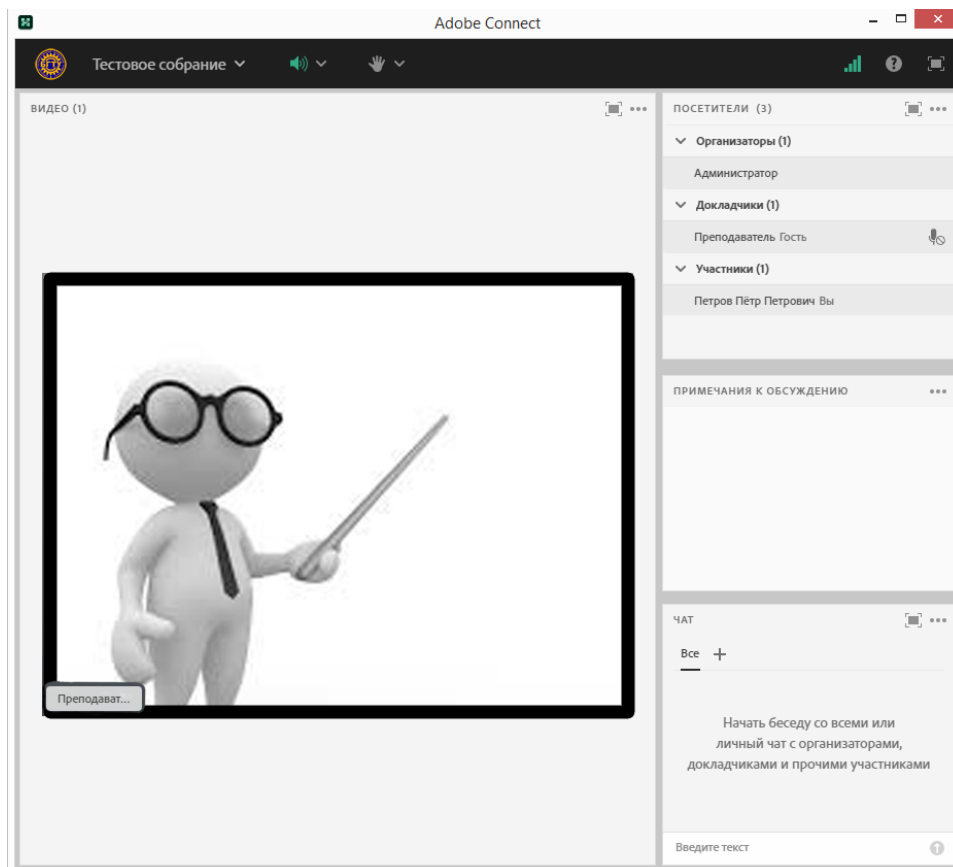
Adobe Connect

Тестовое собрание

ВИДЕО (1)

Преподават...

ПОСЕТИТЕЛИ (3)

Организаторы (1)

Администратор

Докладчики (1)

Преподаватель Гость

Участники (1)

Петров Пётр Петрович Вы

ПРИМЕЧАНИЯ К ОБСУЖДЕНИЮ

ЧАТ

Все +

Начать беседу со всеми или личный чат с организаторами, докладчиками и прочими участниками

Введите текст